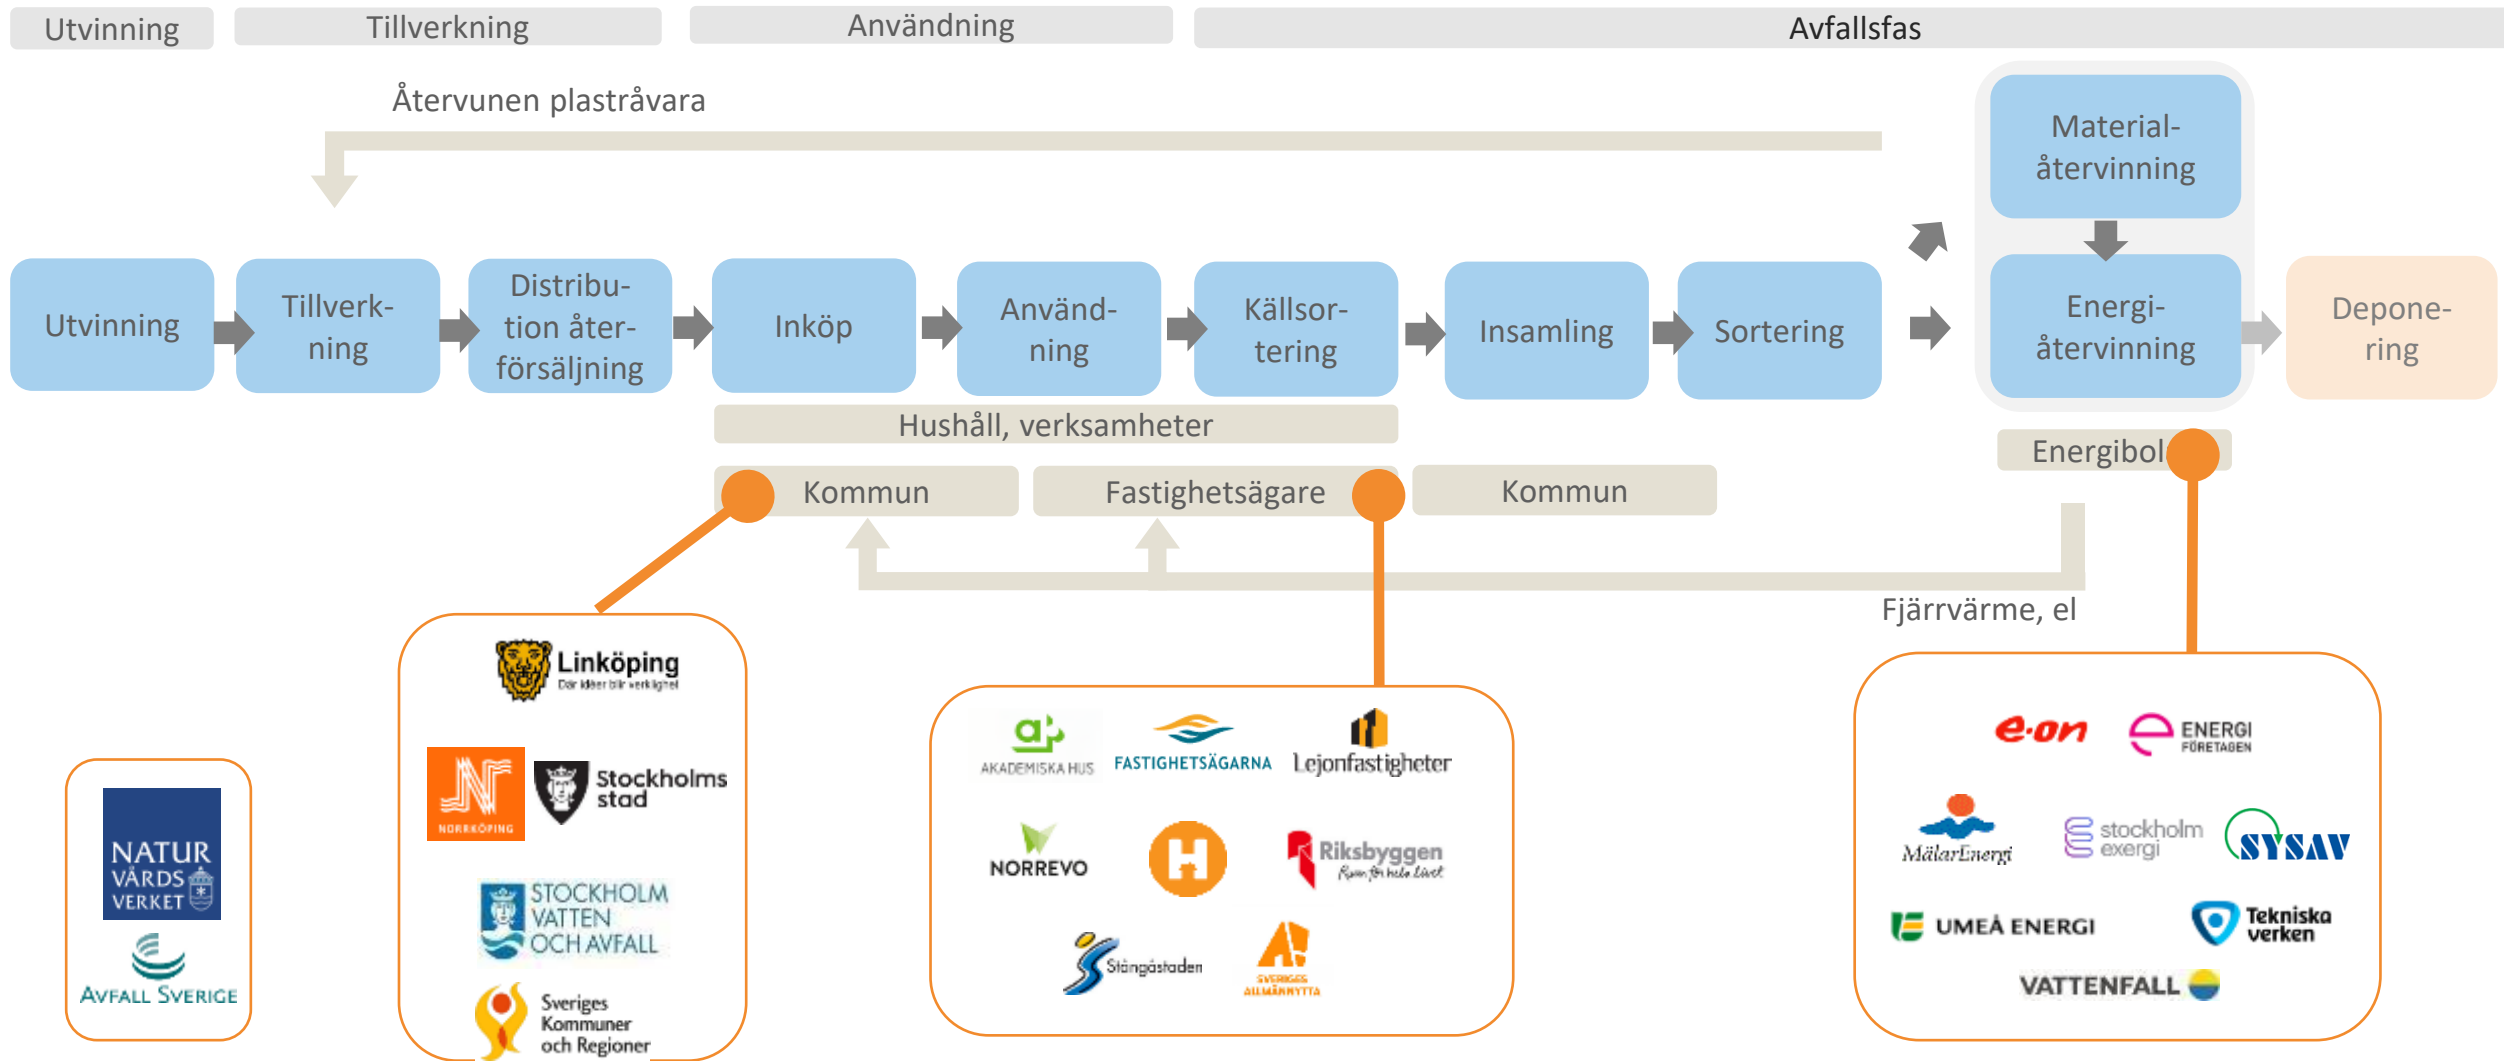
Utvinning
Tillverkning
Användning
Avfallsfas

Återvunen plastråvara

Material-återvinning

Utvinning
Tillverkning
Distribution återförsäljning
Inköp
Användning
Källsortering
Insamling
Sortering
Energi-återvinning
Deponering

Hushåll, verksamheter

Energibol

Kommun
Fastighetsägare
Kommun

Fjärrvärme, el

Linköping
Där idéer blir verklighet

NORRKÖPING
Stockholms stad

STOCKHOLM VATTEN OCH AVFALL

Sveriges Kommuner och Regioner

NATUR VÅRDS VERKET
AVFALL SVERIGE

AKADEMISKA HUS
FASTIGHETSÄGARNA
Lejonfastigheter
NORREVO
Riksbyggen
Rum för hela livet
Stångåstaden
SVERIGES ALLMÄNNYTTA

e.on
ENERGI FÖRETAGEN
MälarEnergi
stockholm exergi
SYSAV
UMEÅ ENERGI
Tekniska verken
VATTENFALL